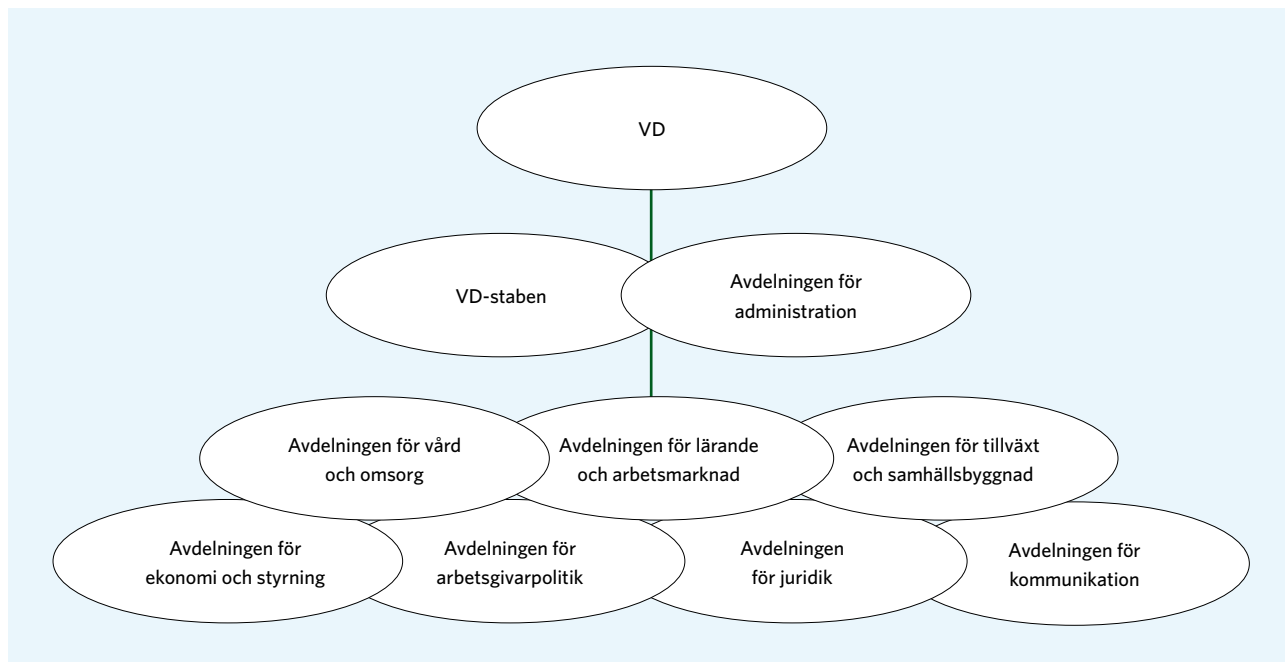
VD

VD-staben

Avdelningen för administration

Avdelningen för vård och omsorg

Avdelningen för lärande och arbetsmarknad

Avdelningen för tillväxt och samhällsbyggnad

Avdelningen för ekonomi och styrning

Avdelningen för arbetsgivarpolitik

Avdelningen för juridik

Avdelningen för kommunikation